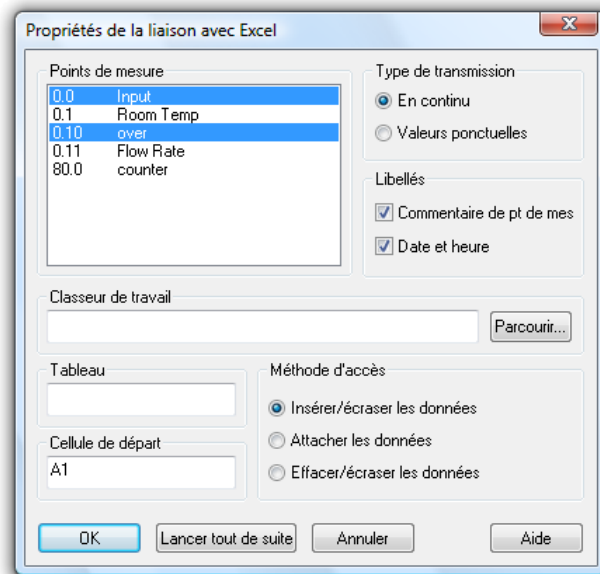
Propriétés de la liaison avec Excel

X

Points de mesure

| | |
|---|---|
| 0.0 | Input |
| 0.1 | Room Temp |
| 0.10 | over |
| 0.11 | Flow Rate |
| 80.0 | counter |

Type de transmission

En continu

Valeurs ponctuelles

Libellés

Commentaire de pt de mes

Date et heure

Classeur de travail

Parcourir...

Tableau

Cellule de départ

A1

Méthode d'accès

Insérer/écraser les données

Attacher les données

Effacer/écraser les données

OK

Lancer tout de suite

Annuler

Aide